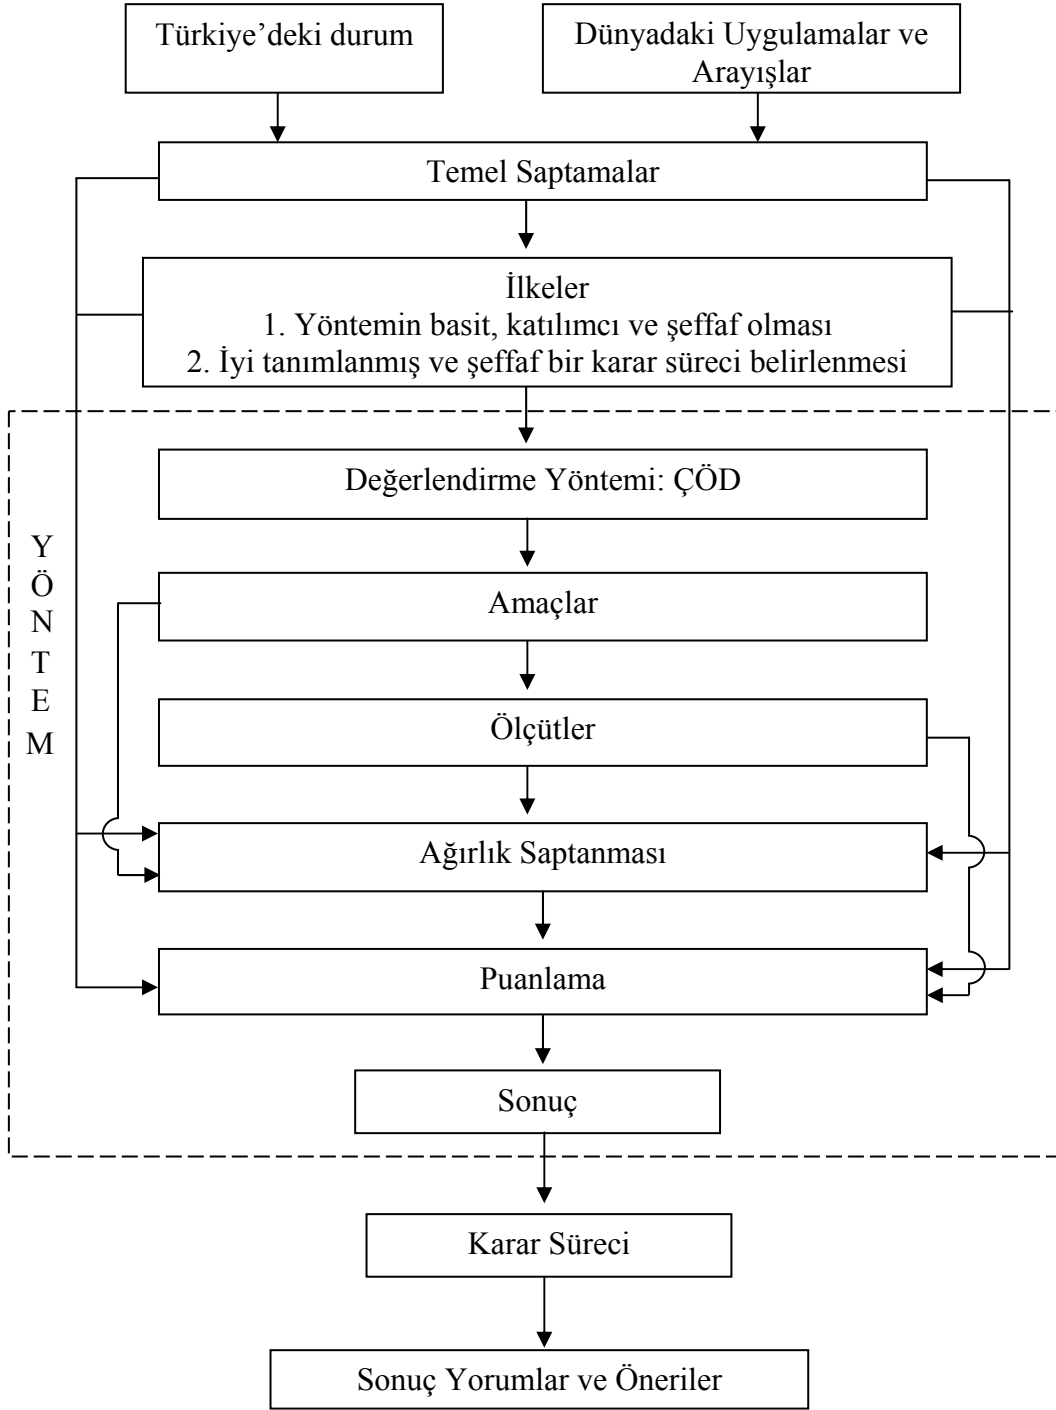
Türkiye'deki durum

Dünyadaki Uygulamalar ve Arayışlar

Temel Saptamalar

İlkeler
1. Yöntemin basit, katılımcı ve şeffaf olması
2. İyi tanımlanmış ve şeffaf bir karar süreci belirlenmesi

YÖNTEM

Değerlendirme Yöntemi: ÇÖD

Amaçlar

Ölçütler

Ağırlık Saptanması

Puanlama

Sonuç

Karar Süreci

Sonuç Yorumlar ve Öneriler